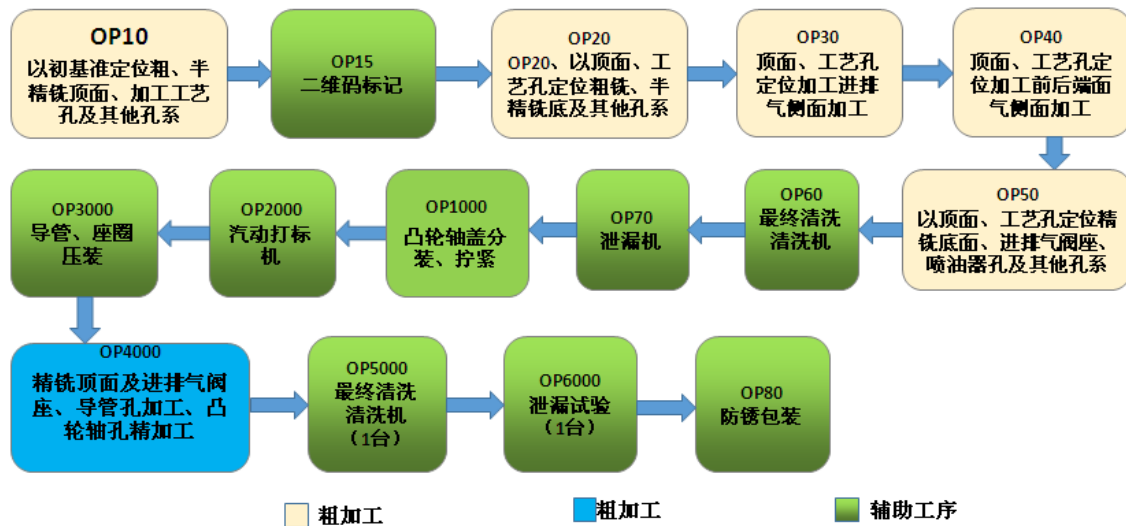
OP10
以初基准定位粗、半精铣顶面、加工工艺孔及其他孔系

OP15
二维码标记

OP20
OP20、以顶面、工艺孔定位粗铣、半精铣底及其他孔系

OP30
顶面、工艺孔定位加工进排气侧面加工

OP40
顶面、工艺孔定位加工前后端面气侧面加工

OP50
以顶面、工艺孔定位精铣底面、进排气阀座、喷油器孔及其他孔系

OP60
最终清洗清洗机

OP70
泄漏机

OP1000
凸轮轴盖分装、拧紧

OP2000
汽动打标机

OP3000
导管、座圈压装

OP4000
精铣顶面及进排气阀座、导管孔加工、凸轮轴孔精加工

OP5000
最终清洗清洗机
（1台）

OP6000
泄漏试验
（1台）

OP80
防锈包装

粗加工
粗加工
辅助工序